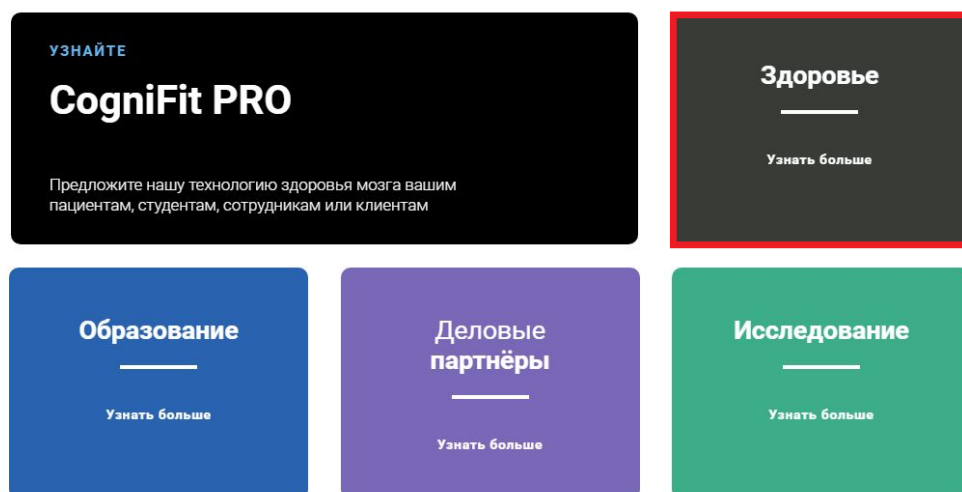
УЗНАЙТЕ

CogniFit PRO

Предложите нашу технологию здоровья мозга вашим пациентам, студентам, сотрудникам или клиентам

Здоровье

Узнать больше

Образование

Узнать больше

Деловые партнёры

Узнать больше

Исследование

Узнать больше